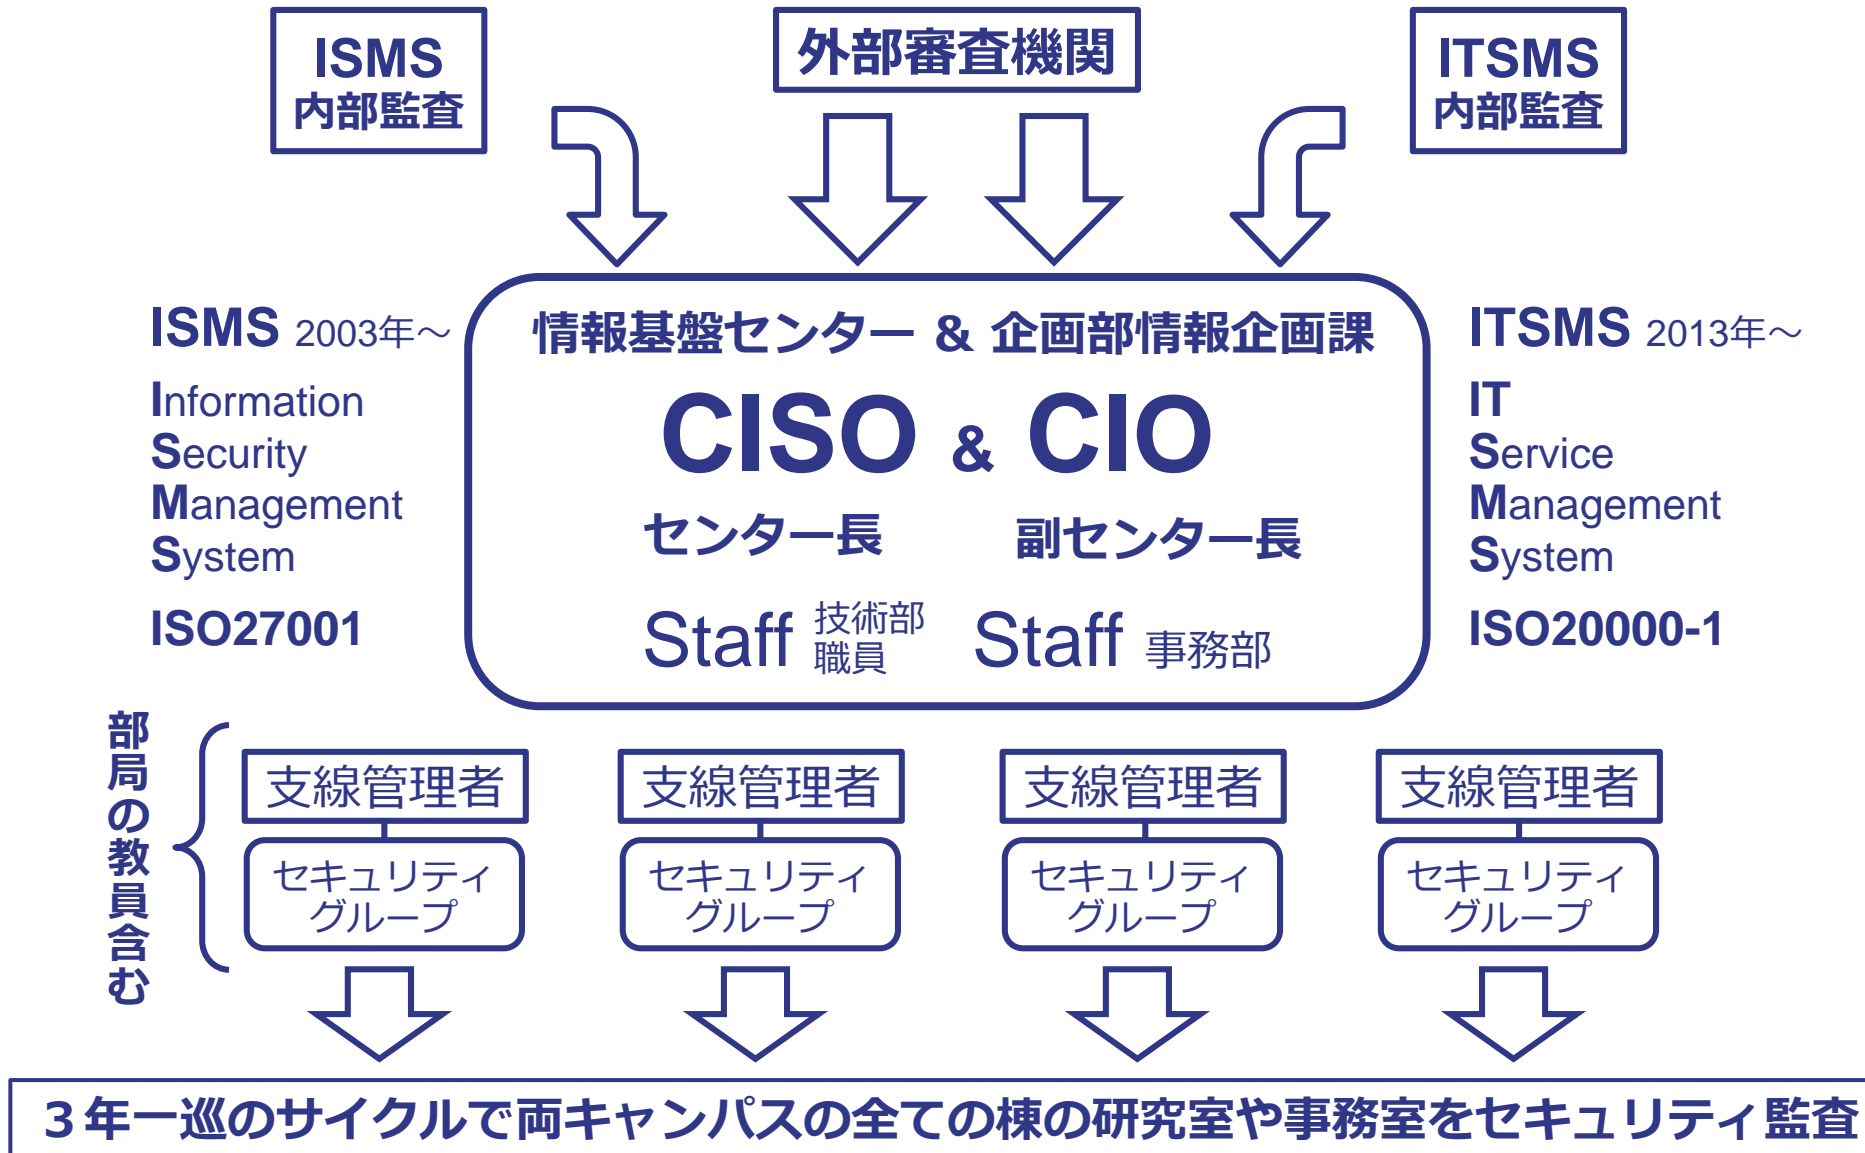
ISMS
内部監査

外部審査機関

ITSMS
内部監査

ISMS 2003年～
Information
Security
Management
System
ISO27001

情報基盤センター ＆ 企画部情報企画課

CISO & CIO

センター長　副センター長

Staff 技術部職員　Staff 事務部

ITSMS 2013年～
IT
Service
Management
System
ISO20000-1

部局の教員含む

支線管理者
セキュリティグループ

支線管理者
セキュリティグループ

支線管理者
セキュリティグループ

支線管理者
セキュリティグループ

３年一巡のサイクルで両キャンパスの全ての棟の研究室や事務室をセキュリティ監査